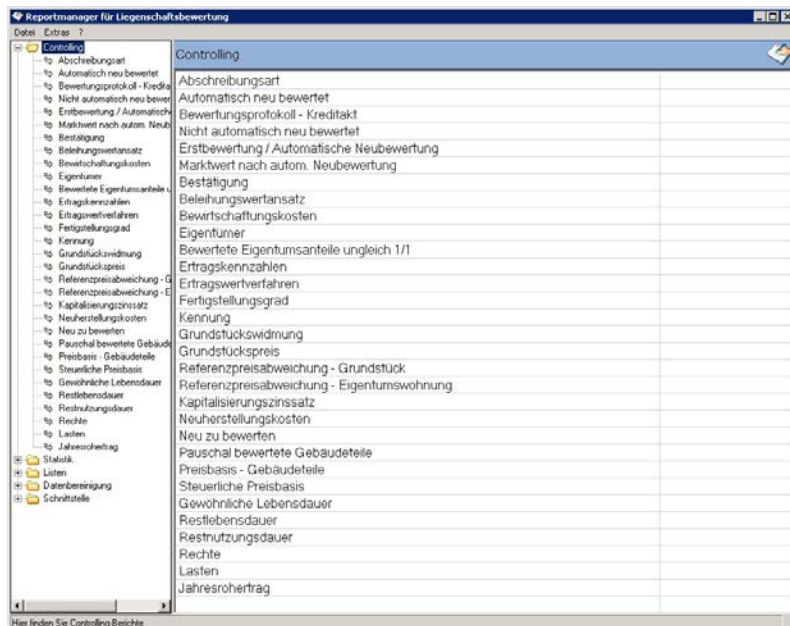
Reportmanager für Liegenschaftsbewertung

Datei Extras ?

Controlling
Abschreibungsart
Automatisch neu bewertet
Bewertungsprotokoll - Kredita
Nicht automatisch neu bewer
Erstbewertung / Automatische
Marktwert nach autom. Neub
Bestätigung
Beleihungswertansatz
Bewirtschaftungskosten
Eigentümer
Bewertete Eigentumsanteile u
Ertragskennzahlen
Ertragswertverfahren
Fertigstellungsgrad
Kennung
Grundstückswidmung
Grundstückspreis
Referenzpreisabweichung - G
Referenzpreisabweichung - E
Kapitalisierungszinssatz
Neuherstellungskosten
Neu zu bewerten
Pauschal bewertete Gebäude
Preisbasis - Gebäudeteile
Steuerliche Preisbasis
Gewöhnliche Lebensdauer
Restlebensdauer
Restnutzungsdauer
Rechte
Lasten
Jahresrohertrag
Statistik
Listen
Datenbereinigung
Schnittstelle

Controlling

Abschreibungsart
Automatisch neu bewertet
Bewertungsprotokoll - Kreditakt
Nicht automatisch neu bewertet
Erstbewertung / Automatische Neubewertung
Marktwert nach autom. Neubewertung
Bestätigung
Beleihungswertansatz
Bewirtschaftungskosten
Eigentümer
Bewertete Eigentumsanteile ungleich 1/1
Ertragskennzahlen
Ertragswertverfahren
Fertigstellungsgrad
Kennung
Grundstückswidmung
Grundstückspreis
Referenzpreisabweichung - Grundstück
Referenzpreisabweichung - Eigentumswohnung
Kapitalisierungszinssatz
Neuherstellungskosten
Neu zu bewerten
Pauschal bewertete Gebäudeteile
Preisbasis - Gebäudeteile
Steuerliche Preisbasis
Gewöhnliche Lebensdauer
Restlebensdauer
Restnutzungsdauer
Rechte
Lasten
Jahresrohertrag

Hier finden Sie Controlling Berichte